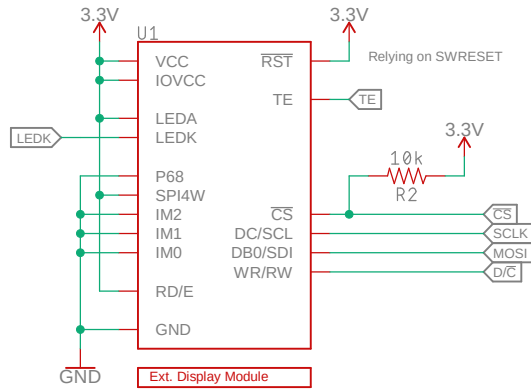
3.3V
U1
3.3V
VCC
$\overline{RST}$
Relying on SWRESET
IOVCC
TE
TE
LEDA
3.3V
LEDK
LEDK
10k
P68
R2
SPI4W
IM2
$\overline{CS}$
CS
IM1
DC/SCL
SCLK
IM0
DB0/SDI
MOSI
WR/RW
D/$\overline{C}$
RD/E
GND
GND
Ext. Display Module